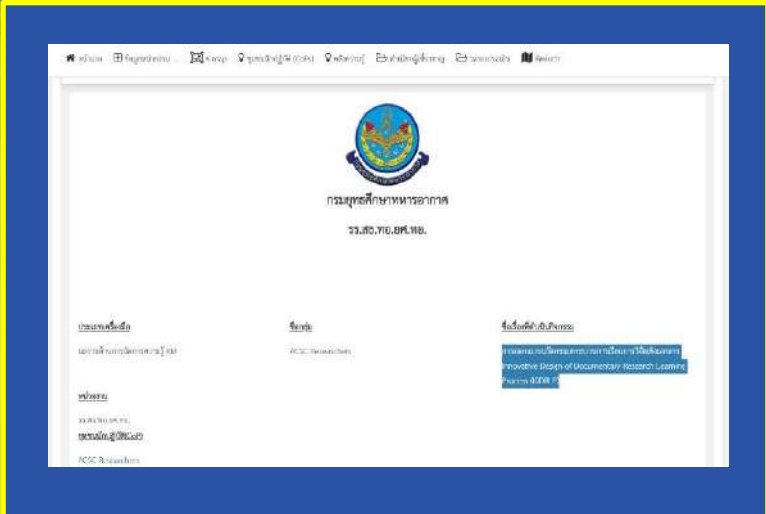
กรมยุทธศึกษาทหารอากาศ

รร.สธ.ทอ.ยศ.ทอ.

ประเภทเครื่องมือ

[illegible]

ชื่อกลุ่ม

RCSC Researchers

ชื่อเรื่องที่ดำเนินกิจกรรม

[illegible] Innovative Design of Documentary Research Learning Process (IDDR P)

หน่วยงาน

รร.สธ.ทอ.ยศ.ทอ.

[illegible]

RCSC Researchers